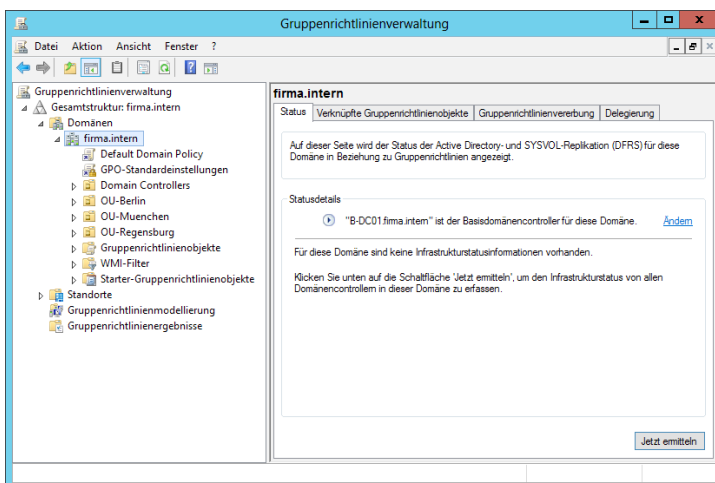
Gruppenrichtlinienverwaltung

Datei Aktion Ansicht Fenster ?

Gruppenrichtlinienverwaltung
Gesamtstruktur: firma.intern
Domänen
firma.intern
Default Domain Policy
GPO-Standardeinstellungen
Domain Controllers
OU-Berlin
OU-Muenchen
OU-Regensburg
Gruppenrichtlinienobjekte
WMI-Filter
Starter-Gruppenrichtlinienobjekte
Standorte
Gruppenrichtlinienmodellierung
Gruppenrichtlinienergebnisse

firma.intern

Status | Verknüpfte Gruppenrichtlinienobjekte | Gruppenrichtlinienvererbung | Delegierung

Auf dieser Seite wird der Status der Active Directory- und SYSVOL-Replikation (DFRS) für diese Domäne in Beziehung zu Gruppenrichtlinien angezeigt.

Statusdetails

"B-DC01.firma.intern" ist der Basisdomänencontroller für diese Domäne. Ändern

Für diese Domäne sind keine Infrastrukturstatusinformationen vorhanden.

Klicken Sie unten auf die Schaltfläche 'Jetzt ermitteln', um den Infrastrukturstatus von allen Domänencontrollern in dieser Domäne zu erfassen.

Jetzt ermitteln